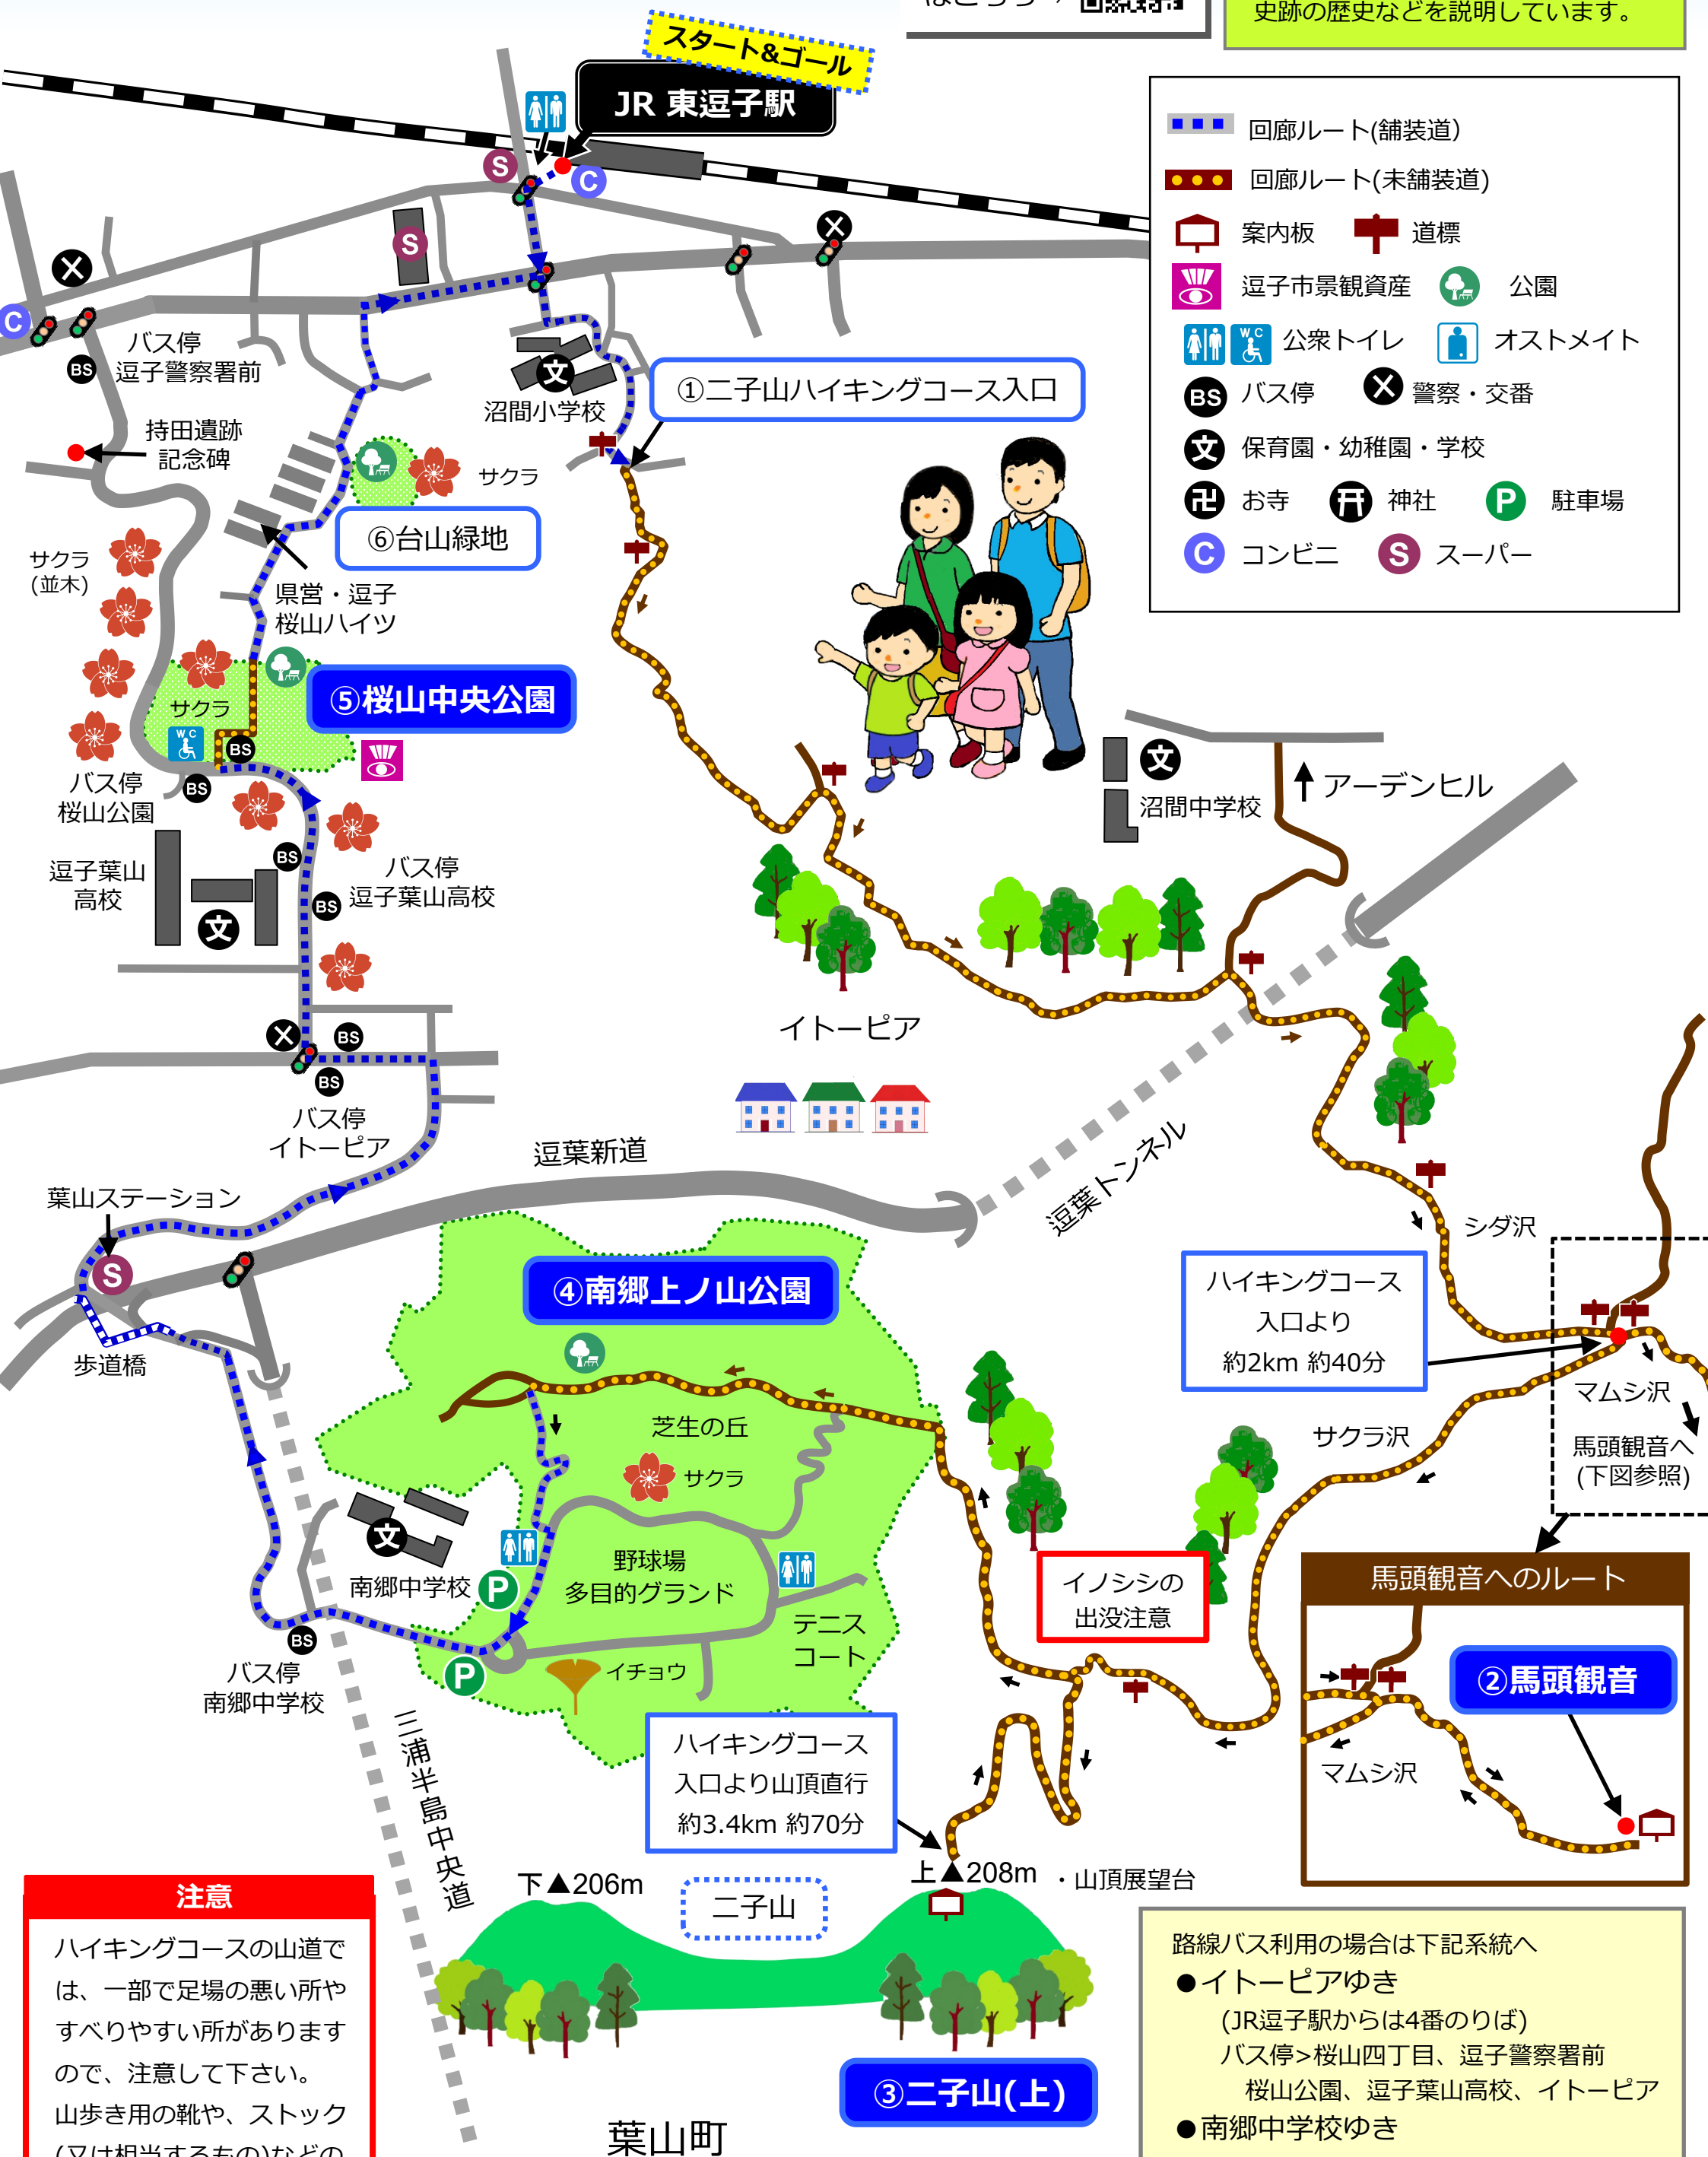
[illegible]
史跡の歴史などを説明しています。

スタート&ゴール
JR 東逗子駅

回廊ルート(舗装道)
回廊ルート(未舗装道)
案内板 道標
逗子市景観資産 公園
公衆トイレ オストメイト
BS バス停 警察・交番
保育園・幼稚園・学校
お寺 神社 駐車場
コンビニ スーパー

バス停
逗子警察署前
持田遺跡
記念碑
沼間小学校
①二子山ハイキングコース入口
サクラ
⑥台山緑地
サクラ
(並木)
県営・逗子
桜山ハイツ
⑤桜山中央公園
サクラ
バス停
桜山公園
逗子葉山
高校
バス停
逗子葉山高校
沼間中学校
アーデンヒル
イトーピア
バス停
イトーピア
逗葉新道
逗葉トンネル
葉山ステーション
シダ沢
④南郷上ノ山公園
ハイキングコース
入口より
約2km 約40分
歩道橋
芝生の丘
サクラ
マムシ沢
サクラ沢
馬頭観音へ
(下図参照)
野球場
多目的グランド
南郷中学校
イノシシの
出没注意
テニス
コート
馬頭観音へのルート
②馬頭観音
バス停
南郷中学校
イチョウ
マムシ沢
ハイキングコース
入口より山頂直行
約3.4km 約70分
三浦半島中央道
下▲206m
二子山
上▲208m ・山頂展望台
注意
ハイキングコースの山道では、一部で足場の悪い所やすべりやすい所がありますので、注意して下さい。
山歩き用の靴や、ストック
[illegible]
③二子山(上)
葉山町
路線バス利用の場合は下記系統へ
●イトーピアゆき
(JR逗子駅からは4番のりば)
バス停>桜山四丁目、逗子警察署前
桜山公園、逗子葉山高校、イトーピア
●南郷中学校ゆき